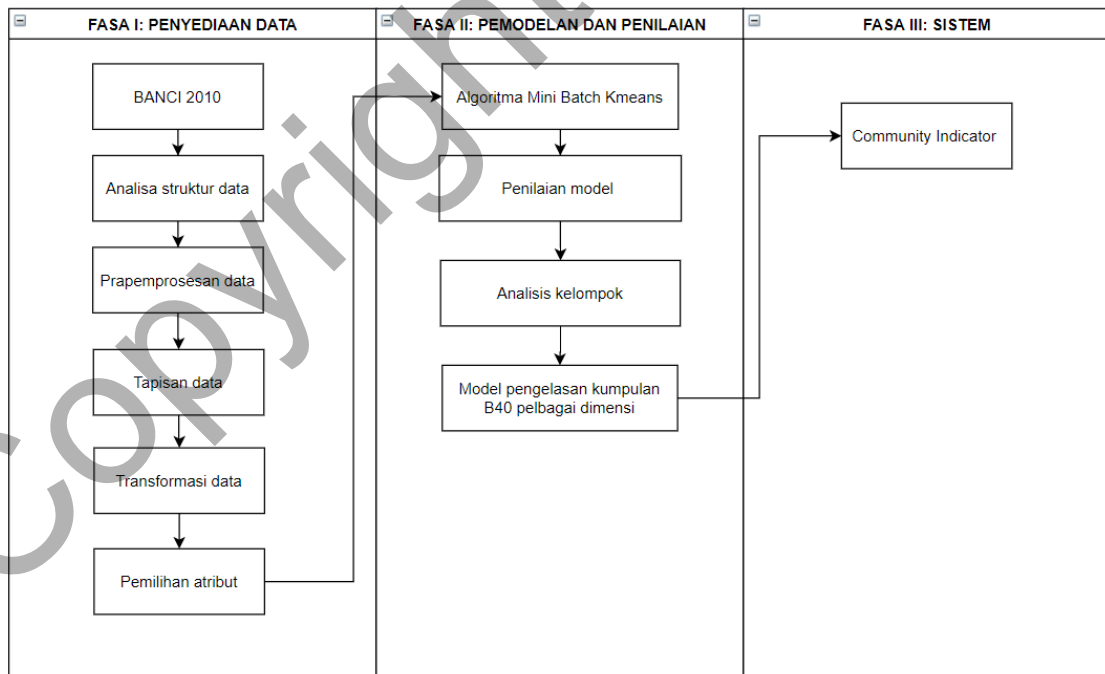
FASA I: PENYEDIAAN DATA

BANCI 2010

Analisa struktur data

Prapemprosesan data

Tapisan data

Transformasi data

Pemilihan atribut

FASA II: PEMODELAN DAN PENILAIAN

Algoritma Mini Batch Kmeans

Penilaian model

Analisis kelompok

Model pengelasan kumpulan B40 pelbagai dimensi

FASA III: SISTEM

Community Indicator

Copyright